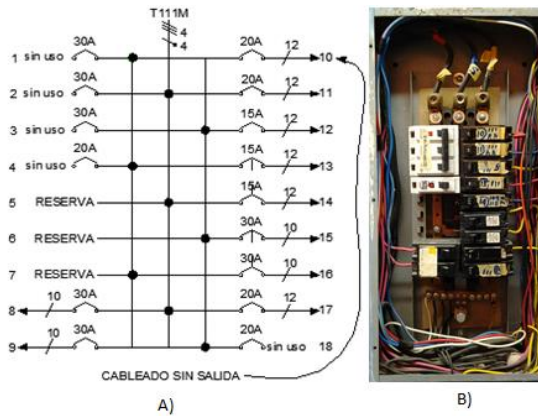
T111M
4
4

1 sin uso 30A
2 sin uso 30A
3 sin uso 30A
4 sin uso 20A
5 RESERVA
6 RESERVA
7 RESERVA
8 10 30A
9 10 30A

20A 12 10
20A 11
15A 12 12
15A 12 13
15A 12 14
30A 10 15
30A 10 16
20A 12 17
20A sin uso 18

CABLEADO SIN SALIDA

A)

B)